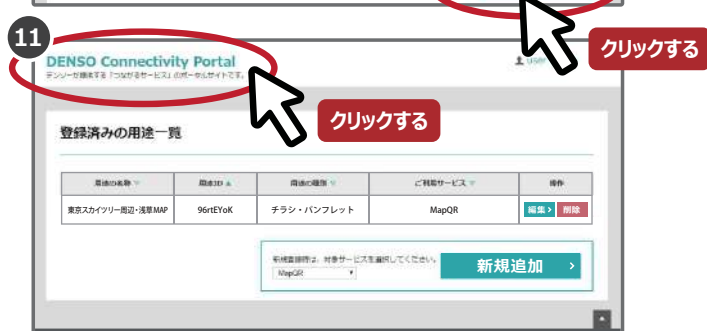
11

クリックする

DENSO Connectivity Portal

デンソーが提供する「つながるサービス」のポータルサイトです。

クリックする

登録済みの用途一覧

| 用途の名称 | 用途ID | 用途の種別 | ご利用サービス | 操作 |
|---|---|---|---|---|
| 東京スカイツリー周辺・浅草MAP | 96rtEYoK | チラシ・パンフレット | MapQR | 編集 > 削除 |

新規登録時は、対象サービスを選択してください。

MapQR

新規追加 >